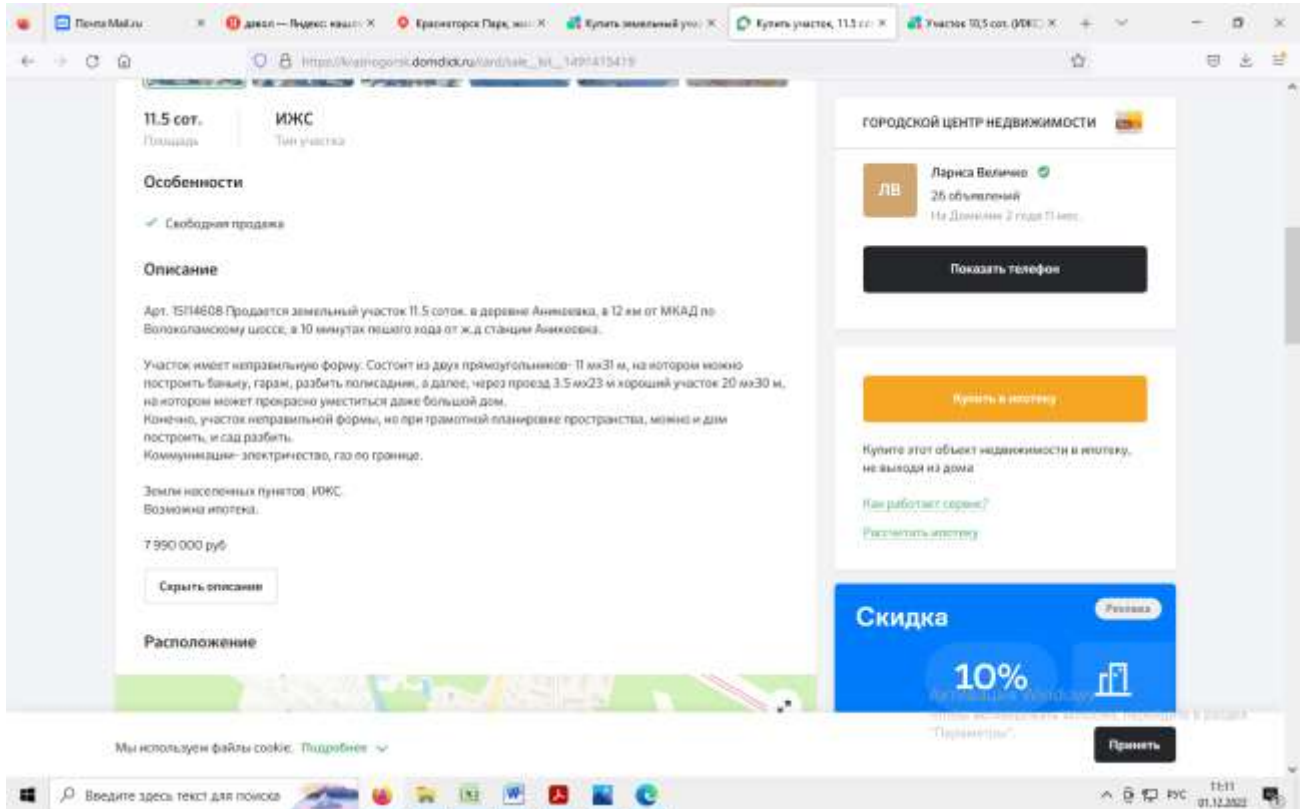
Почта Mail.ru × дакол — Яндекс нашл × Красногорск Парк × Купить земельный уч × Купить участок, 11,5 с × Участок 10,5 сот. (ИЖС) ×

https://krasnogorsk.domclick.ru/card/sale__lot__1491415419

11.5 сот.
Площадь

ИЖС
Тип участка

Особенности

Свободная продажа

Описание

Арт. 15114608 Продается земельный участок 11.5 соток. в деревне Аникеевка, в 12 км от МКАД по Волоколамскому шоссе, в 10 минутах пешего хода от ж.д станции Аникеевка.

Участок имеет неправильную форму. Состоит из двух прямоугольников- 11 мх31 м, на котором можно построить баньку, гараж, разбить полисадник, а далее, через проезд 3.5 мх23 м хороший участок 20 мх30 м, на котором может прекрасно уместиться даже большой дом.
Конечно, участок неправильной формы, но при грамотной планировке пространства, можно и дом построить, и сад разбить.
Коммуникации- электричество, газ по границе.

Земли населенных пунктов. ИЖС.
Возможна ипотека.

7 990 000 руб

Скрыть описание

Расположение

ГОРОДСКОЙ ЦЕНТР НЕДВИЖИМОСТИ

ЛВ
Лариса Величко
26 объявлений
На Домклик 2 года 11 мес.

Показать телефон

Купить в ипотеку

Купите этот объект недвижимости в ипотеку, не выходя из дома

Как работает сервис?

Рассчитать ипотеку

Скидка
Реклама
10%

Активация Windows
Чтобы активировать Windows, перейдите в раздел "Параметры".

Мы используем файлы cookie. Подробнее

Принять

Введите здесь текст для поиска

РУС 11:11 01.12.2022